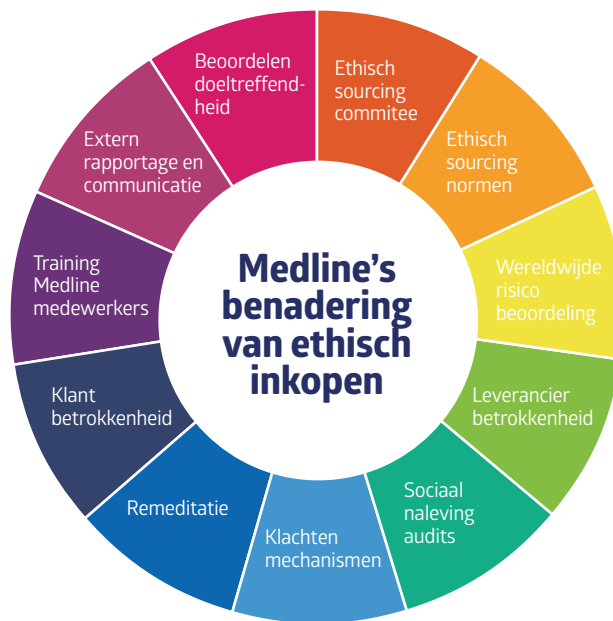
Medline's benadering van ethisch inkopen

Ethisch sourcing commitee

Ethisch sourcing normen

Wereldwijde risico beoordeling

Leverancier betrokkenheid

Sociaal naleving audits

Klachten mechanismen

Remeditatie

Klant betrokkenheid

Training Medline medewerkers

Extern rapportage en communicatie

Beoordelen doeltreffendheid